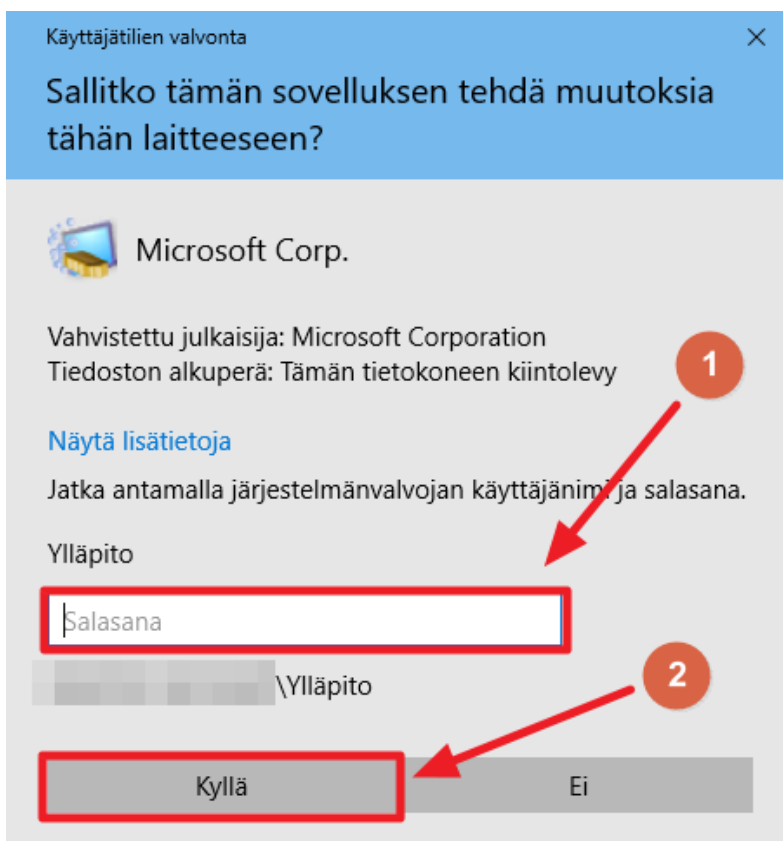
Käyttäjätilien valvonta

×

Sallitko tämän sovelluksen tehdä muutoksia tähän laitteeseen?

Microsoft Corp.

Vahvistettu julkaisija: Microsoft Corporation
Tiedoston alkuperä: Tämän tietokoneen kiintolevy

1

Näytä lisätietoja

Jatka antamalla järjestelmänvalvojan käyttäjänim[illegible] ja salasana.

Ylläpito

Salasana

2

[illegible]\Ylläpito

Kyllä

Ei